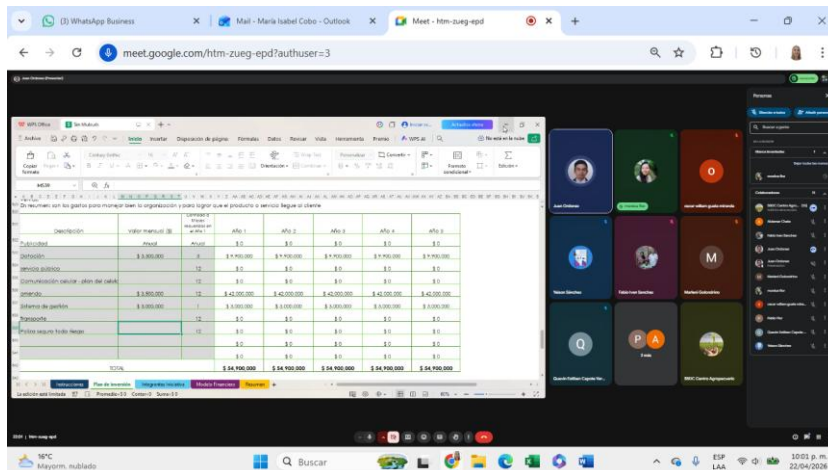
(3) WhatsApp Business
Mail - María Isabel Cobo - Outlook
Meet - htm-zueg-epd
meet.google.com/htm-zueg-epd?authuser=3

WPS Office
Sin título
Inicio Insertar Disposición de página Fórmulas Datos Revisar Vista Herramienta Premium WPS AI

En resumen son los gastos para manejar bien la organización y para lograr que el producto o servicio llegue al cliente

| Descripción | Valor mensual | Cantidad | Año 1 | Año 2 | Año 3 | Año 4 | Año 5 |
|---|---|---|---|---|---|---|---|
| Publicidad | Anual | Anual | $0 | $0 | $0 | $0 | $0 |
| Dotación | $3.300.000 | 3 | $9.900.000 | $9.900.000 | $9.900.000 | $9.900.000 | $9.900.000 |
| servicio público | | 12 | $0 | $0 | $0 | $0 | $0 |
| Comunicación celular - plan del celul | | 12 | $0 | $0 | $0 | $0 | $0 |
| arriendo | $3.500.000 | 12 | $42.000.000 | $42.000.000 | $42.000.000 | $42.000.000 | $42.000.000 |
| Sistema de gestión | $3.000.000 | 1 | $3.000.000 | $3.000.000 | $3.000.000 | $3.000.000 | $3.000.000 |
| Transporte | | 12 | $0 | $0 | $0 | $0 | $0 |
| Pólizas seguro todo riesgo | | 12 | $0 | $0 | $0 | $0 | $0 |
| | | | $0 | $0 | $0 | $0 | $0 |
| | | | $0 | $0 | $0 | $0 | $0 |
| TOTAL | | | $54.900.000 | $54.900.000 | $54.900.000 | $54.900.000 | $54.900.000 |

Instrucciones Plan de Inversión Integrantes Iniciativa Modelo Financiero Resumen

Juan Ordonez
Yeison Sánchez
Pablo Iván Sánchez
Maribel Gobernátiva
Quevin Esteban Caputo Ne...
SIDOC Centro Agropecuario
oscar william guzmán miranda

Personas

10:01 p. m.
htm-zueg-epd

16°C
Mayorm. nublado
Buscar
ESP LAA
10:01 p. m.
22/04/2026